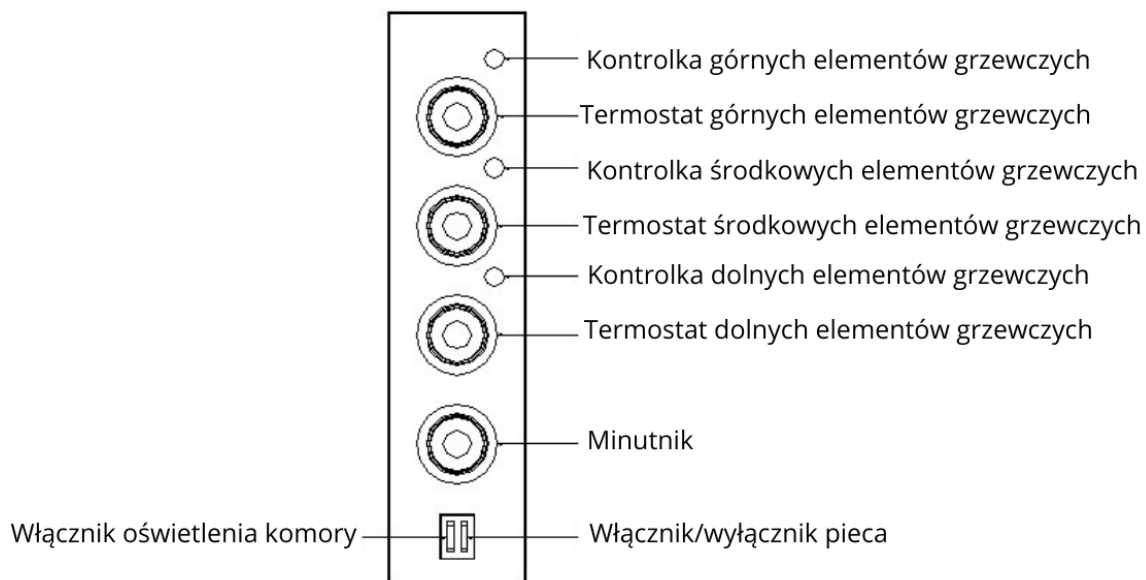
Kontrolka górnych elementów grzewczych
Termostat górnych elementów grzewczych
Kontrolka środkowych elementów grzewczych
Termostat środkowych elementów grzewczych
Kontrolka dolnych elementów grzewczych
Termostat dolnych elementów grzewczych
Minutnik
Włącznik oświetlenia komory
Włącznik/wyłącznik pieca